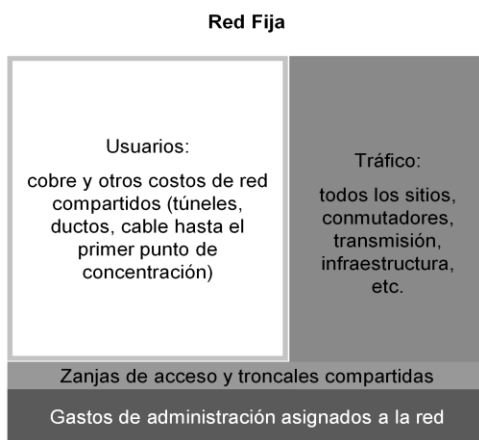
Red Fija

Usuarios:

cobre y otros costos de red compartidos (túneles, ductos, cable hasta el primer punto de concentración)

Tráfico:

todos los sitios, conmutadores, transmisión, infraestructura, etc.

Zanjas de acceso y troncales compartidas

Gastos de administración asignados a la red